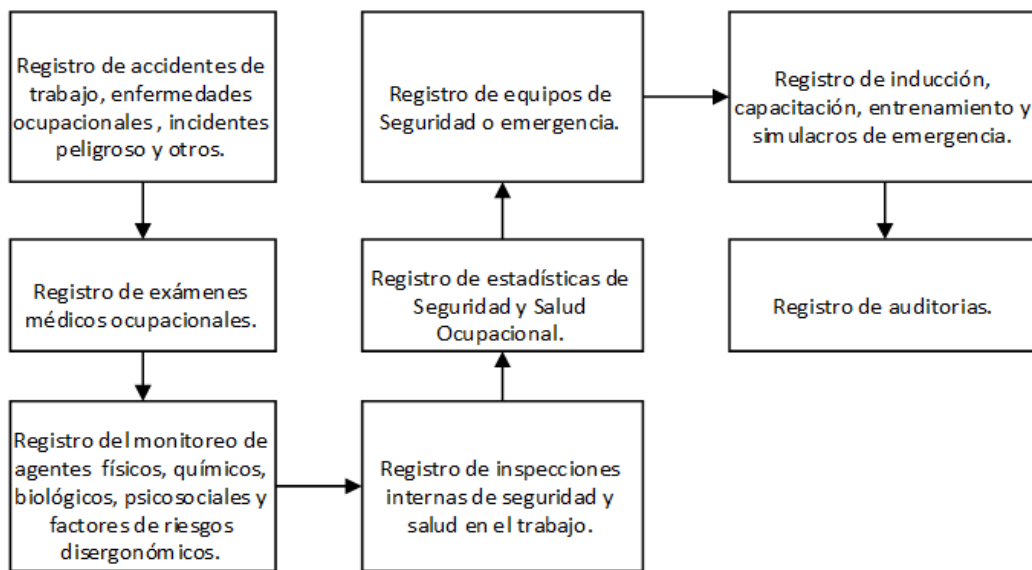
Registro de accidentes de trabajo, enfermedades ocupacionales , incidentes peligroso y otros.

Registro de exámenes médicos ocupacionales.

Registro del monitoreo de agentes físicos, químicos, biológicos, psicosociales y factores de riesgos disergonómicos.

Registro de inspecciones internas de seguridad y salud en el trabajo.

Registro de estadísticas de Seguridad y Salud Ocupacional.

Registro de equipos de Seguridad o emergencia.

Registro de inducción, capacitación, entrenamiento y simulacros de emergencia.

Registro de auditorias.